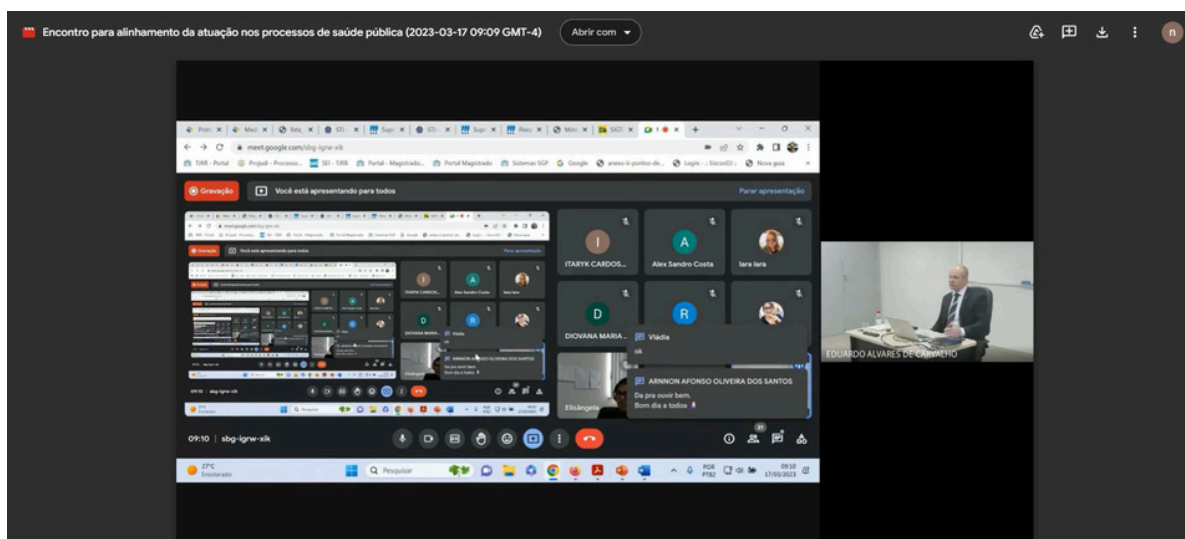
Encontro para alinhamento da atuação nos processos de saúde pública (2023-03-17 09:09 GMT-4)

Abrir com

n

meet.google.com/sbg-igrw-xik

TJRR - Portal  Projudi - Processo...  SEI - TJRR  Portal - Magistrado...  Portal Magistrado  Sistemas SGP  Google  anexo-ii-pontos-de...  Login - :: SiscoeDI ::  Nova guia

Gravação

Você está apresentando para todos

Parar apresentação

ITARYK CARDOS...

Alex Sandro Costa

lara lara

DIOVANA MARIA...

Vládia

ok

ARNNON AFONSO OLIVEIRA DOS SANTOS

Da pra ouvir bem.
Bom dia a todos

Elisângela

09:10 | sbg-igrw-xik

27°C
Ensolarado

Pesquisar

POR
PTB2

09:10
17/03/2023

EDUARDO ALVARES DE CARVALHO